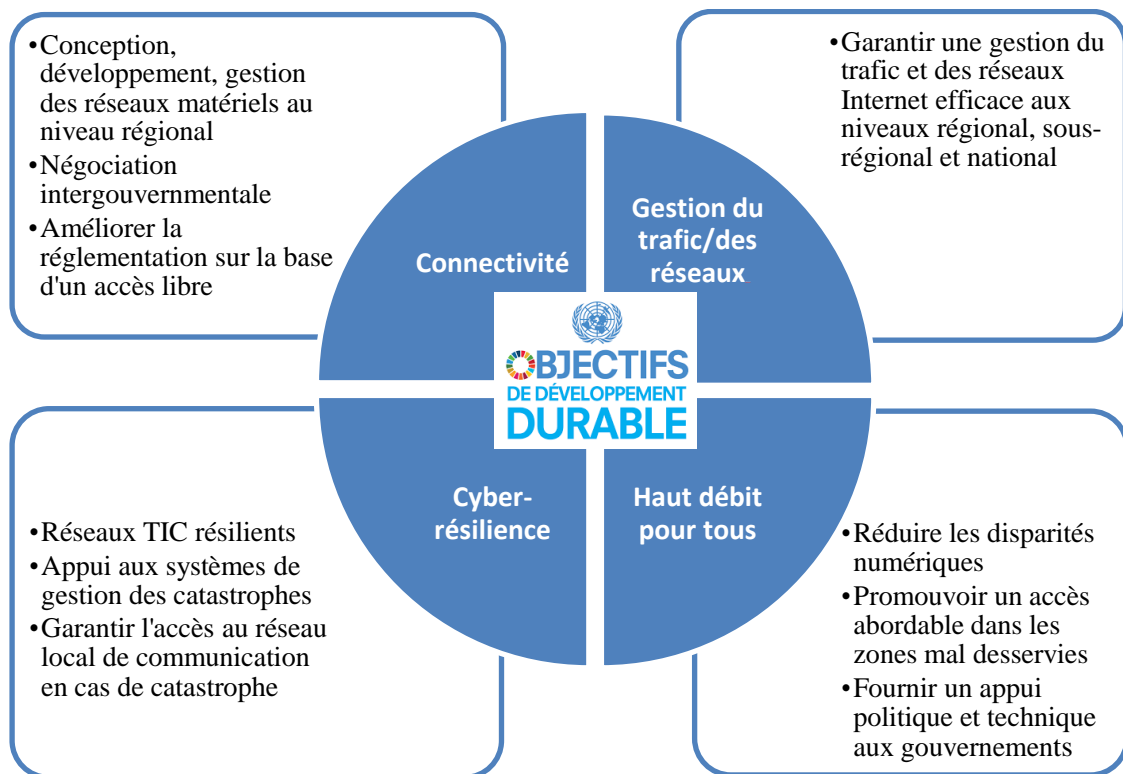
•Conception, développement, gestion des réseaux matériels au niveau régional
•Négociation intergouvernementale
•Améliorer la réglementation sur la base d'un accès libre

•Garantir une gestion du trafic et des réseaux Internet efficace aux niveaux régional, sous-régional et national

Connectivité

Gestion du trafic/des réseaux

OBJECTIFS DE DÉVELOPPEMENT DURABLE

Cyber-résilience

Haut débit pour tous

•Réseaux TIC résilients
•Appui aux systèmes de gestion des catastrophes
•Garantir l'accès au réseau local de communication en cas de catastrophe

•Réduire les disparités numériques
•Promouvoir un accès abordable dans les zones mal desservies
•Fournir un appui politique et technique aux gouvernements